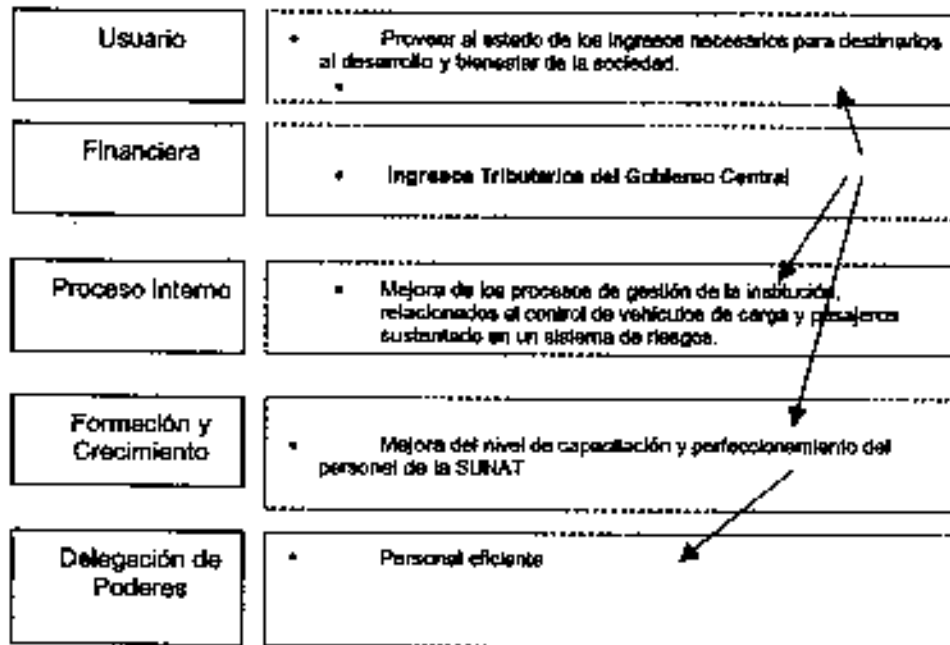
Usuario

• Proveer al estado de los ingresos necesarios para destinarlos al desarrollo y bienestar de la sociedad.

•

Financiera

• Ingresos Tributarios del Gobierno Central

Proceso Interno

• Mejora de los procesos de gestión de la institución, relacionados al control de vehículos de carga y pasajeros sustentado en un sistema de riesgos.

Formación y Crecimiento

• Mejora del nivel de capacitación y perfeccionamiento del personal de la SUNAT

Delegación de Poderes

• Personal eficiente